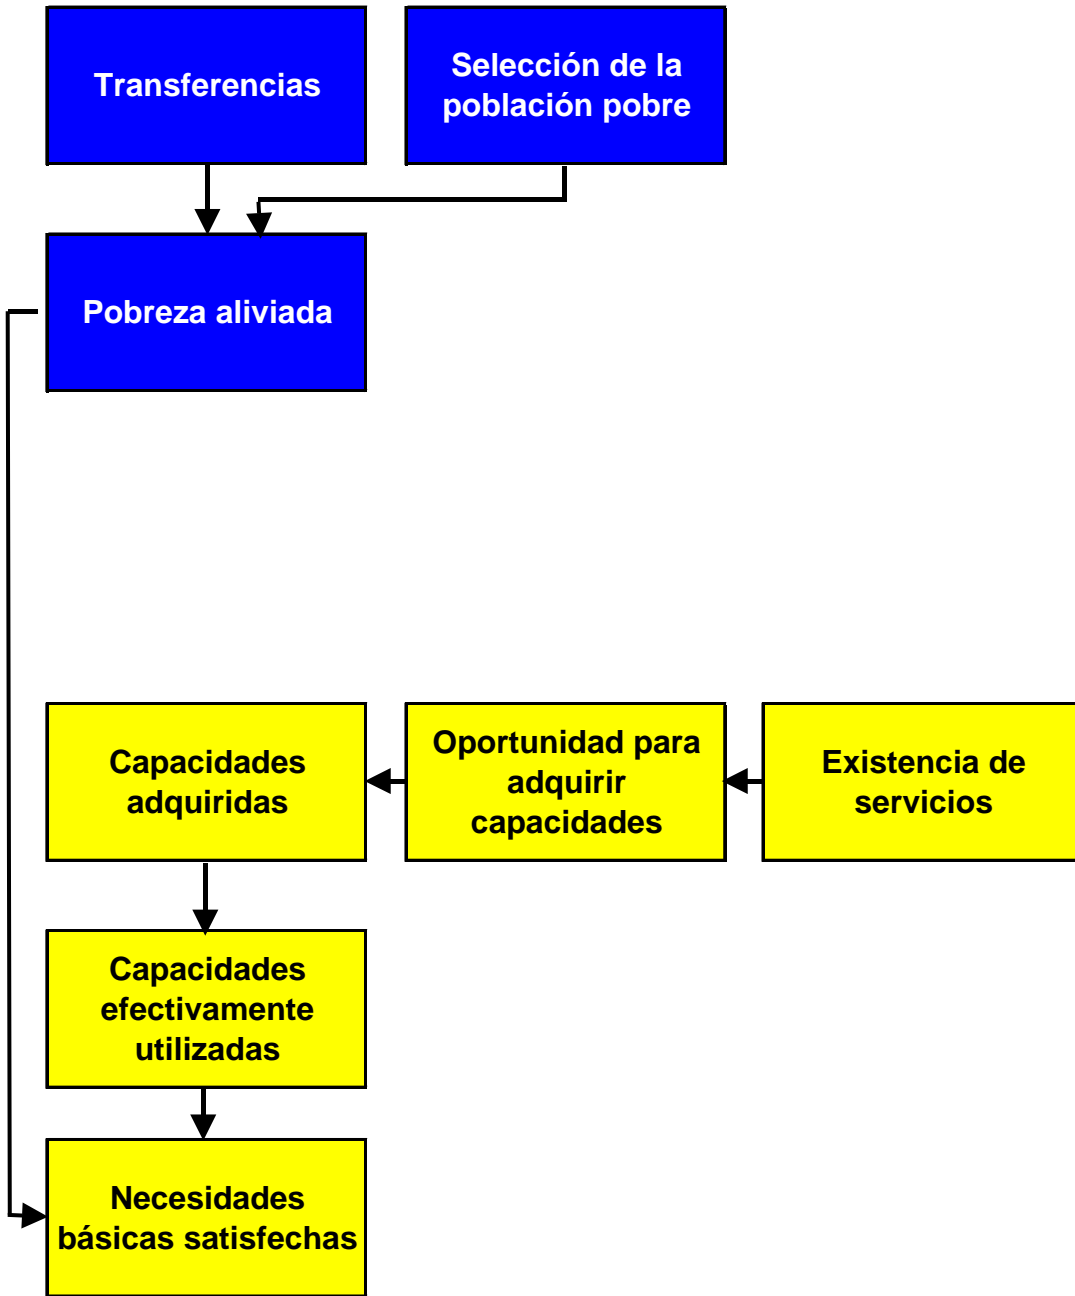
Transferencias

Selección de la población pobre

Pobreza aliviada

Capacidades adquiridas

Oportunidad para adquirir capacidades

Existencia de servicios

Capacidades efectivamente utilizadas

Necesidades básicas satisfechas